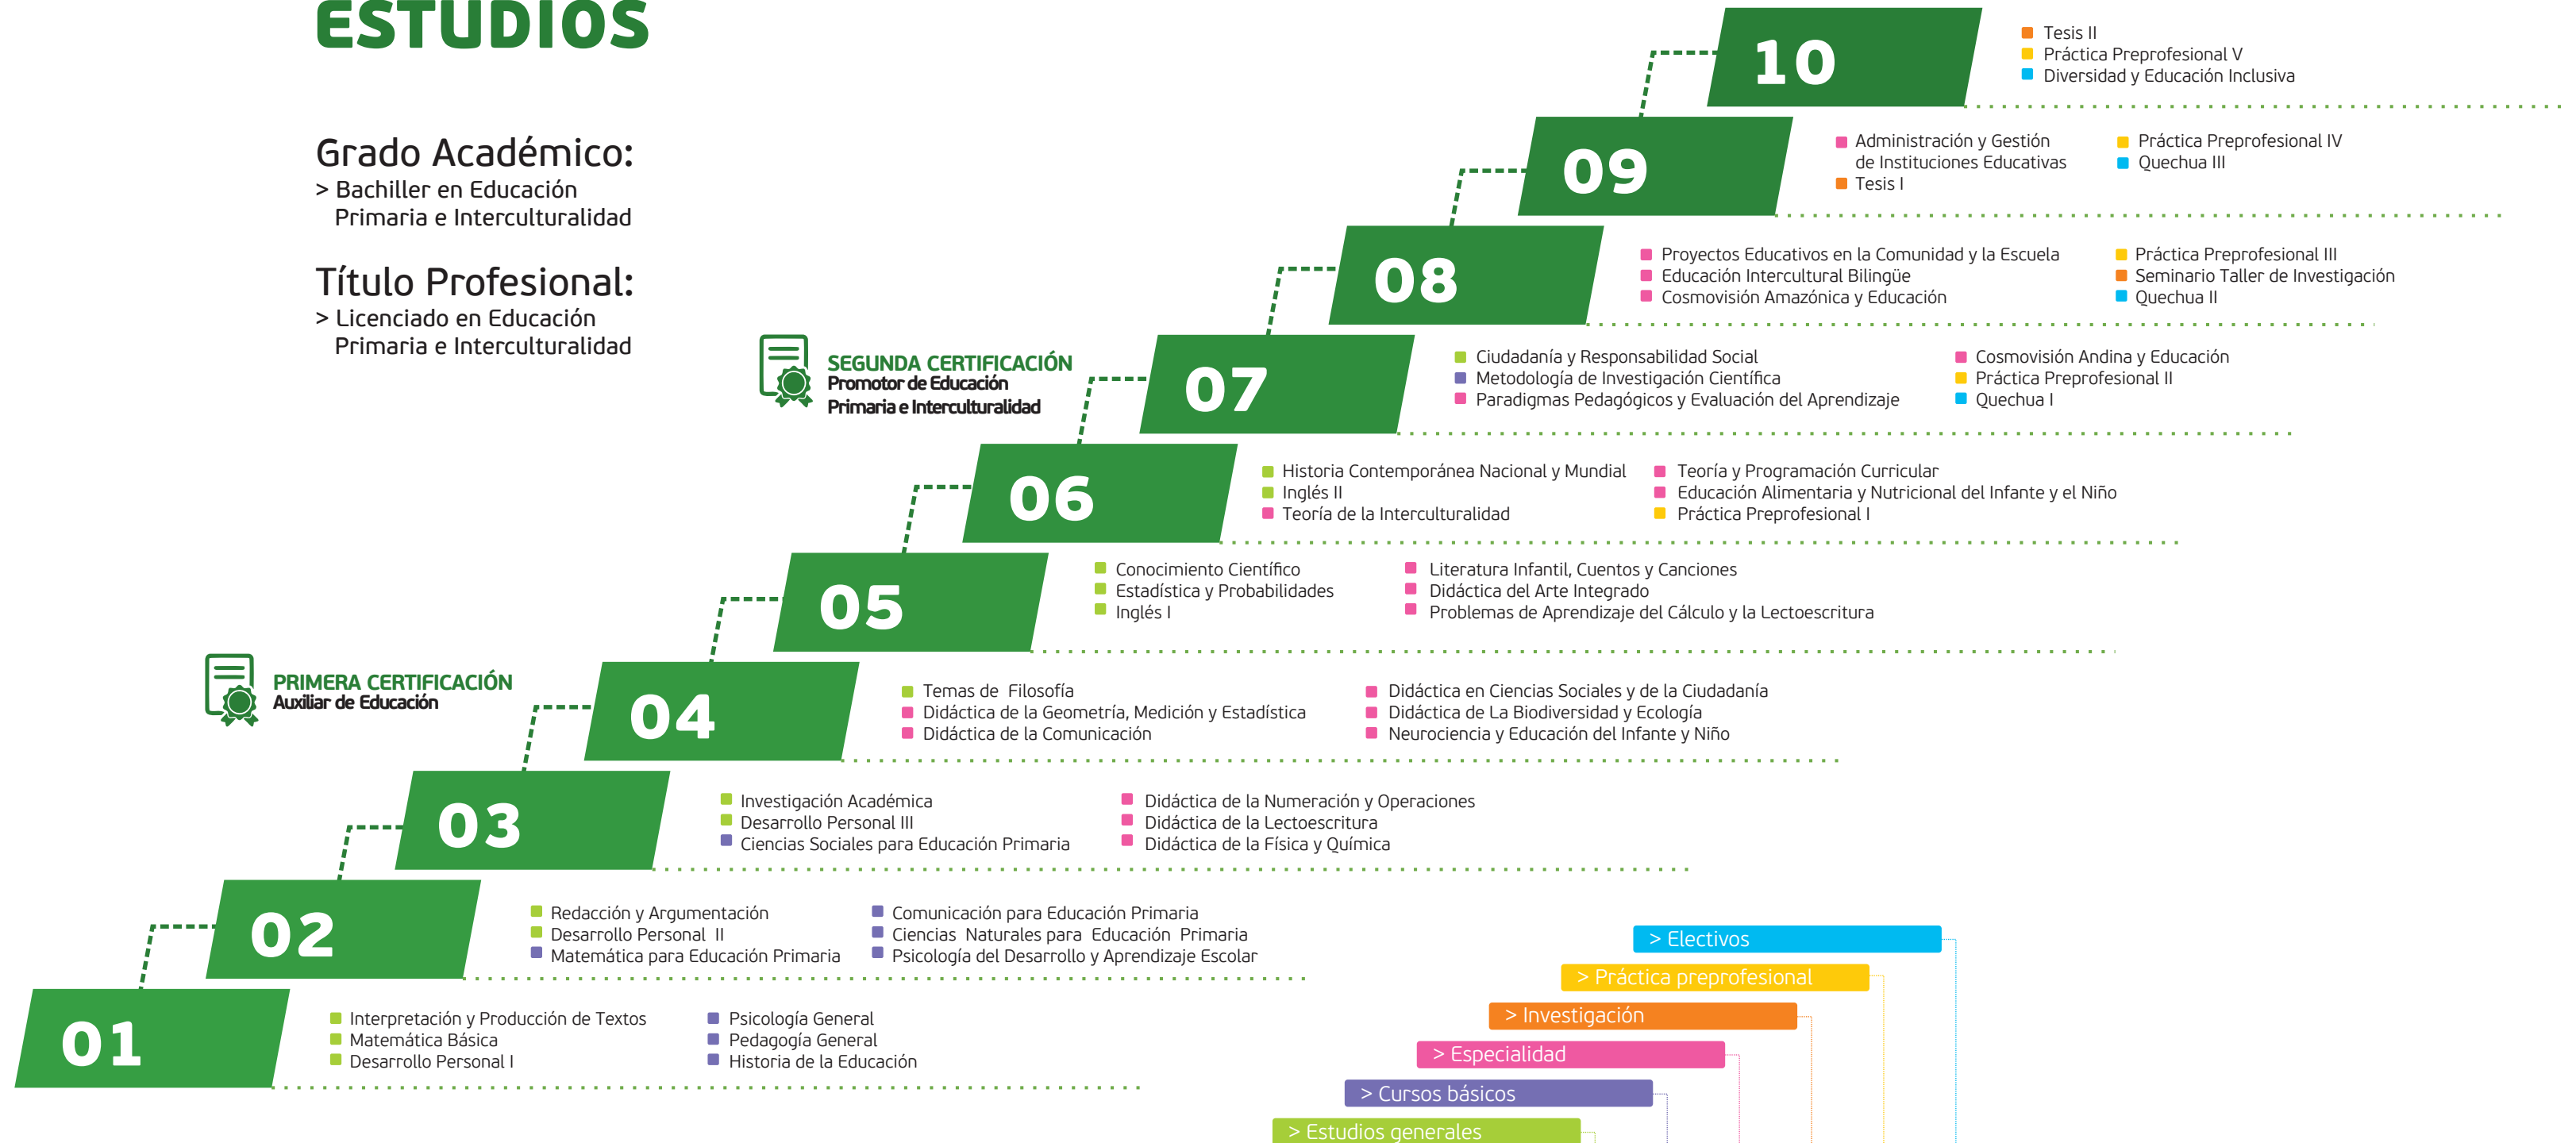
ESTUDIOS

Grado Académico:
> Bachiller en Educación Primaria e Interculturalidad

Título Profesional:
> Licenciado en Educación Primaria e Interculturalidad

10
Tesis II
Práctica Preprofesional V
Diversidad y Educación Inclusiva

09
Administración y Gestión de Instituciones Educativas
Tesis I
Práctica Preprofesional IV
Quechua III

08
Proyectos Educativos en la Comunidad y la Escuela
Educación Intercultural Bilingüe
Cosmovisión Amazónica y Educación
Práctica Preprofesional III
Seminario Taller de Investigación
Quechua II

SEGUNDA CERTIFICACIÓN
Promotor de Educación Primaria e Interculturalidad

07
Ciudadanía y Responsabilidad Social
Metodología de Investigación Científica
Paradigmas Pedagógicos y Evaluación del Aprendizaje
Cosmovisión Andina y Educación
Práctica Preprofesional II
Quechua I

06
Historia Contemporánea Nacional y Mundial
Inglés II
Teoría de la Interculturalidad
Teoría y Programación Curricular
Educación Alimentaria y Nutricional del Infante y el Niño
Práctica Preprofesional I

05
Conocimiento Científico
Estadística y Probabilidades
Inglés I
Literatura Infantil, Cuentos y Canciones
Didáctica del Arte Integrado
Problemas de Aprendizaje del Cálculo y la Lectoescritura

PRIMERA CERTIFICACIÓN
Auxiliar de Educación

04
Temas de Filosofía
Didáctica de la Geometría, Medición y Estadística
Didáctica de la Comunicación
Didáctica en Ciencias Sociales y de la Ciudadanía
Didáctica de La Biodiversidad y Ecología
Neurociencia y Educación del Infante y Niño

03
Investigación Académica
Desarrollo Personal III
Ciencias Sociales para Educación Primaria
Didáctica de la Numeración y Operaciones
Didáctica de la Lectoescritura
Didáctica de la Física y Química

02
Redacción y Argumentación
Desarrollo Personal II
Matemática para Educación Primaria
Comunicación para Educación Primaria
Ciencias Naturales para Educación Primaria
Psicología del Desarrollo y Aprendizaje Escolar

01
Interpretación y Producción de Textos
Matemática Básica
Desarrollo Personal I
Psicología General
Pedagogía General
Historia de la Educación

> Electivos
> Práctica preprofesional
> Investigación
> Especialidad
> Cursos básicos
> Estudios generales